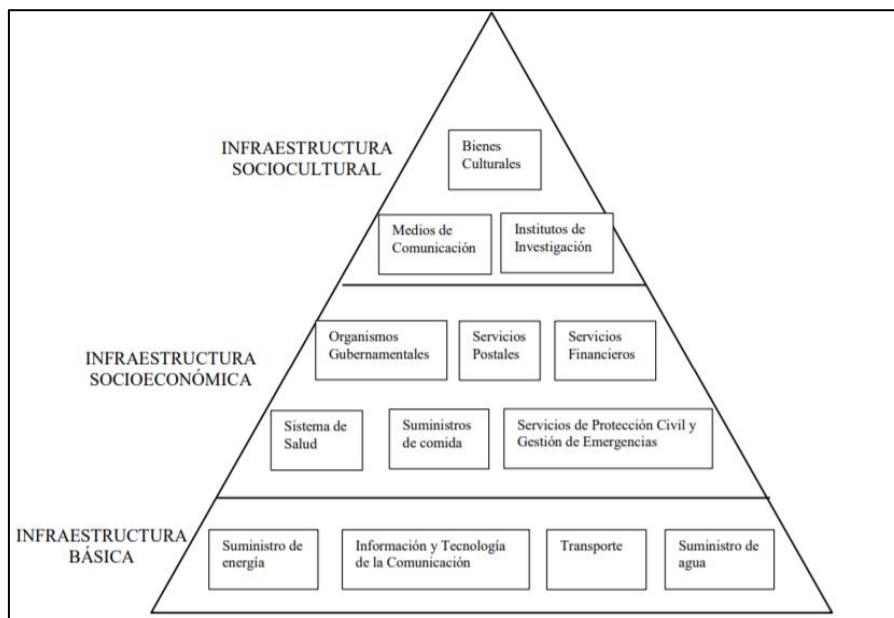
INFRAESTRUCTURA SOCIOCULTURAL

Bienes Culturales

Medios de Comunicación

Institutos de Investigación

INFRAESTRUCTURA SOCIOECONÓMICA

Organismos Gubernamentales

Servicios Postales

Servicios Financieros

Sistema de Salud

Suministros de comida

Servicios de Protección Civil y Gestión de Emergencias

INFRAESTRUCTURA BÁSICA

Suministro de energía

Información y Tecnología de la Comunicación

Transporte

Suministro de agua